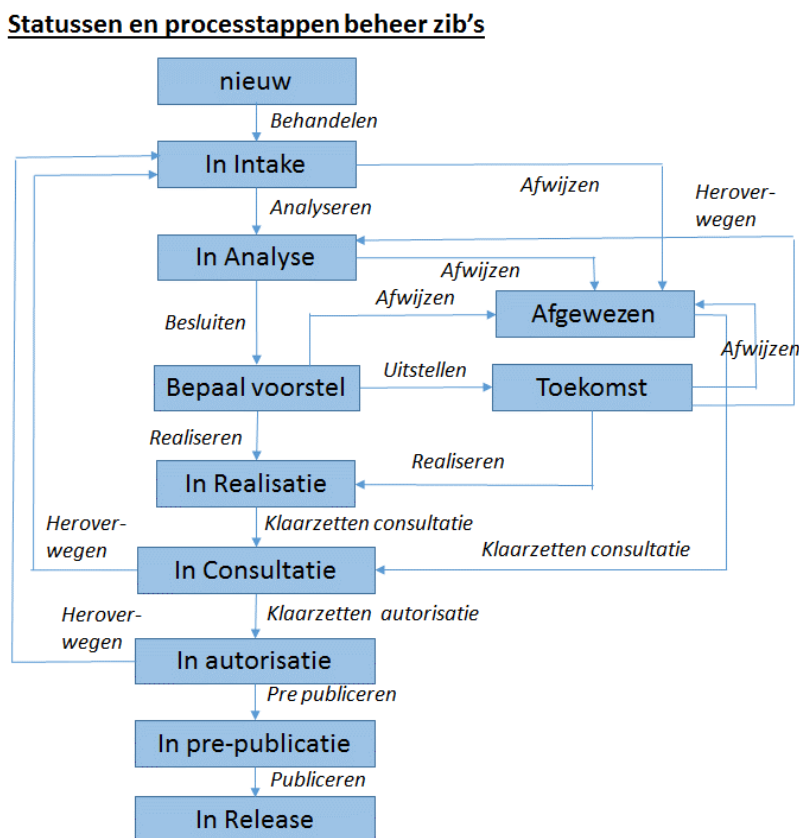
Statussen en processtappen beheer zib's

nieuw

Behandelen

In Intake

Afwijzen

Herover-
wegen

Analyseren

In Analyse

Afwijzen

Afwijzen

Afgewezen

Besluiten

Afwijzen

Bepaal voorstel

Uitstellen

Toekomst

Realiseren

Realiseren

In Realisatie

Herover-
wegen

Klaarzetten consultatie

Klaarzetten consultatie

In Consultatie

Herover-
wegen

Klaarzetten autorisatie

In autorisatie

Pre publiceren

In pre-publicatie

Publiceren

In Release